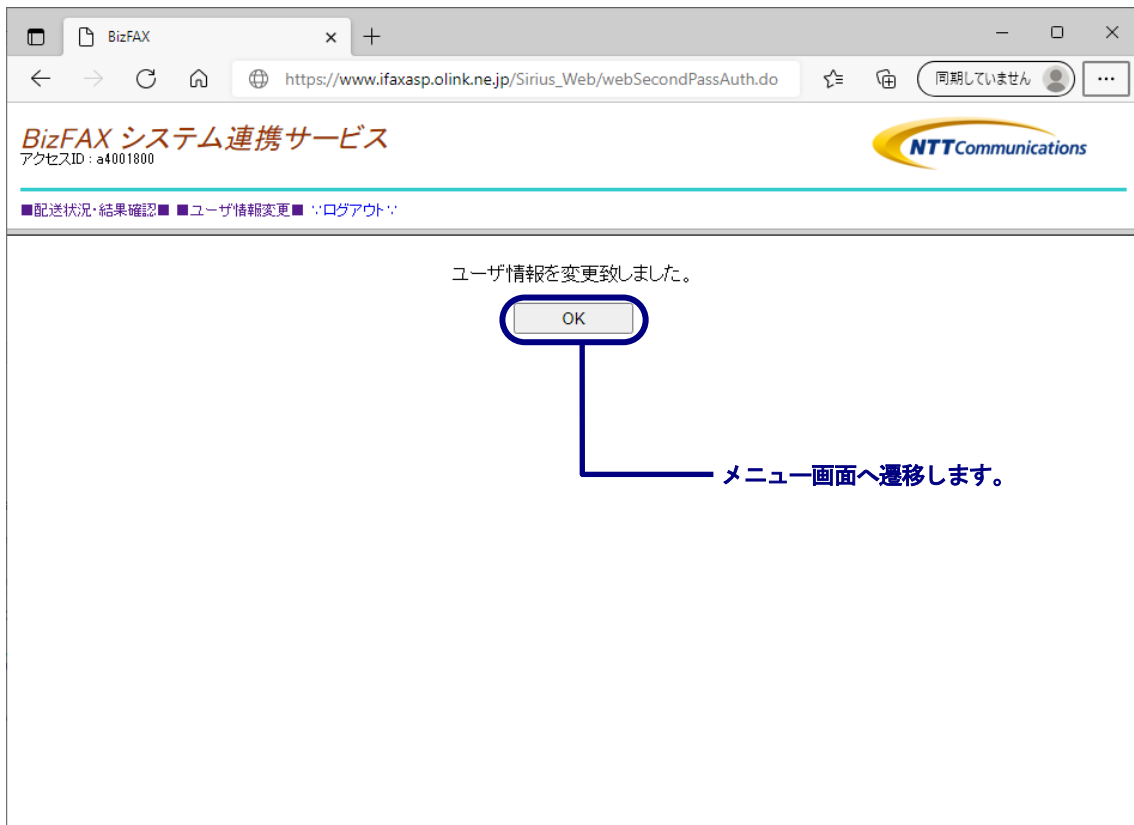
BizFAX

https://www.ifaxasp.olink.ne.jp/Sirius_Web/webSecondPassAuth.do

同期していません

...

BizFAX システム連携サービス
アクセスID : a4001800

NTTCommunications

■配送状況・結果確認■ ■ユーザ情報変更■ ∵ログアウト∵

ユーザ情報を変更致しました。

OK

メニュー画面へ遷移します。